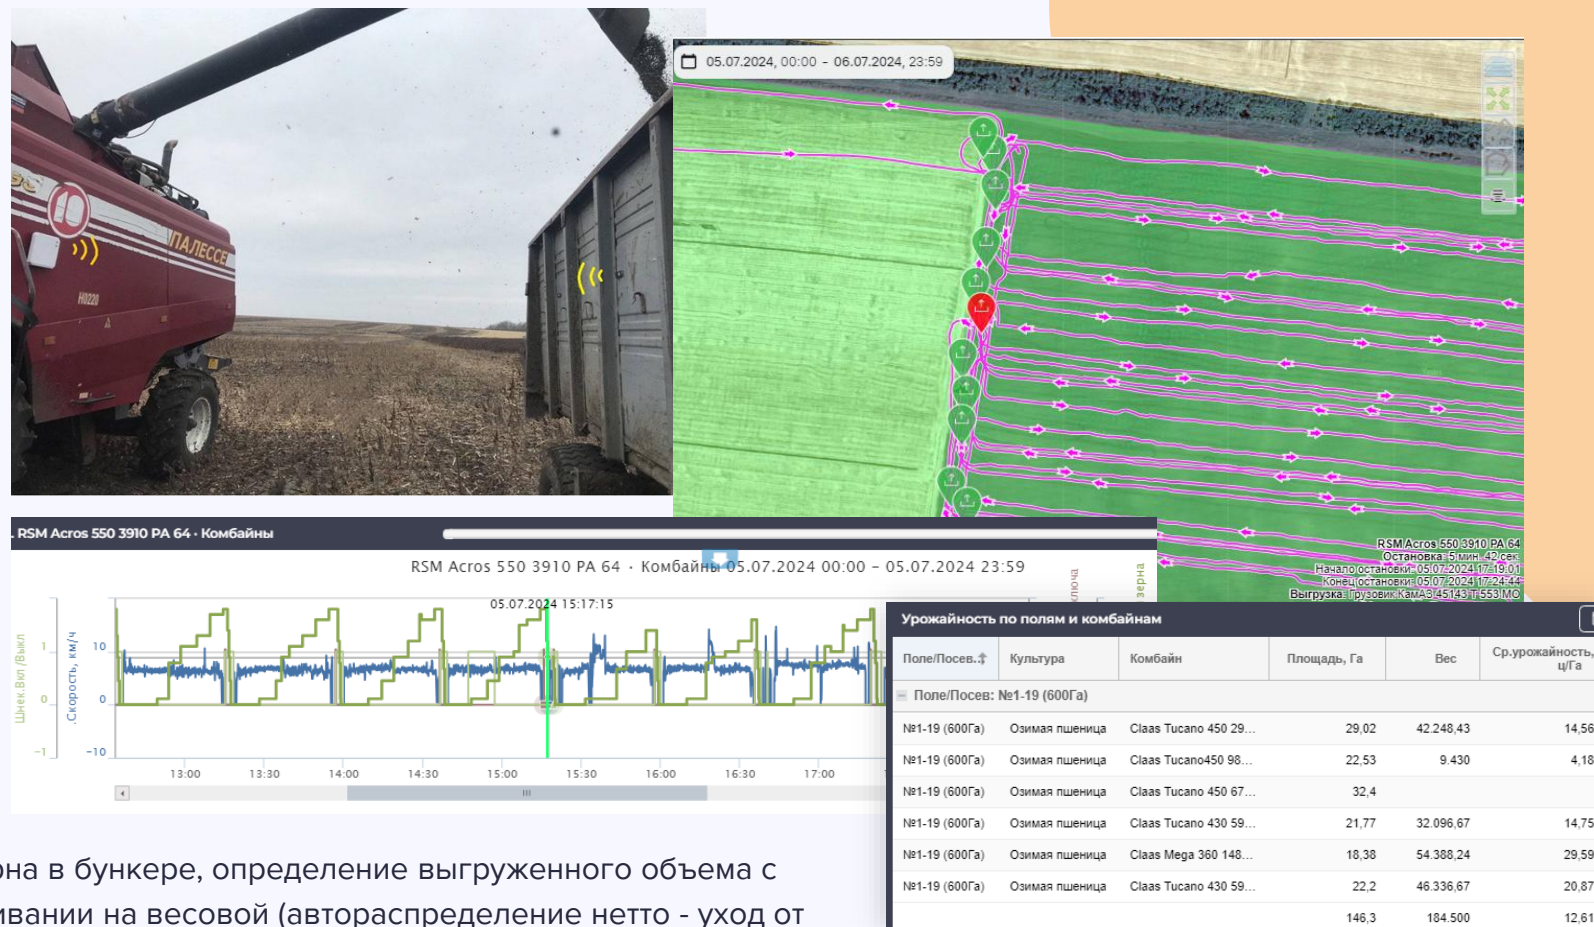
ПАЛЕССЕ

05.07.2024, 00:00 - 06.07.2024, 23:59

RSM Acros 550 3910 РА 64
Остановка: 5 мин. 42 сек.
Начало остановки: 05.07.2024 17:19:01
Конец остановки: 05.07.2024 17:24:44
Выгрузка: Грузовик КамАЗ 45143 Т 553 МО

RSM Acros 550 3910 PA 64 · Комбайны

RSM Acros 550 3910 PA 64 · Комбайны 05.07.2024 00:00 – 05.07.2024 23:59

05.07.2024 15:17:15

Шнек Вкл./Выкл
Скорость, км/ч
ключа
зерна

1
0
−1
10
0
−10

13:00 13:30 14:00 14:30 15:00 15:30 16:00 16:30 17:00

Урожайность по полям и комбайнам

| Поле/Посев. | Культура | Комбайн | Площадь, Га | Вес | Ср.урожайность, ц/Га |
|---|---|---|---|---|---|
| Поле/Посев: №1-19 (600Га) | | | | | |
| №1-19 (600Га) | Озимая пшеница | Claas Tucano 450 29... | 29,02 | 42.248,43 | 14,56 |
| №1-19 (600Га) | Озимая пшеница | Claas Tucano450 98... | 22,53 | 9.430 | 4,18 |
| №1-19 (600Га) | Озимая пшеница | Claas Tucano 450 67... | 32,4 | | |
| №1-19 (600Га) | Озимая пшеница | Claas Tucano 430 59... | 21,77 | 32.096,67 | 14,75 |
| №1-19 (600Га) | Озимая пшеница | Claas Mega 360 148... | 18,38 | 54.388,24 | 29,59 |
| №1-19 (600Га) | Озимая пшеница | Claas Tucano 430 59... | 22,2 | 46.336,67 | 20,87 |
| | | | 146,3 | 184.500 | 12,61 |

она в бункере, определение выгруженного объема с
ивании на весовой (автораспределение нетто - уход от